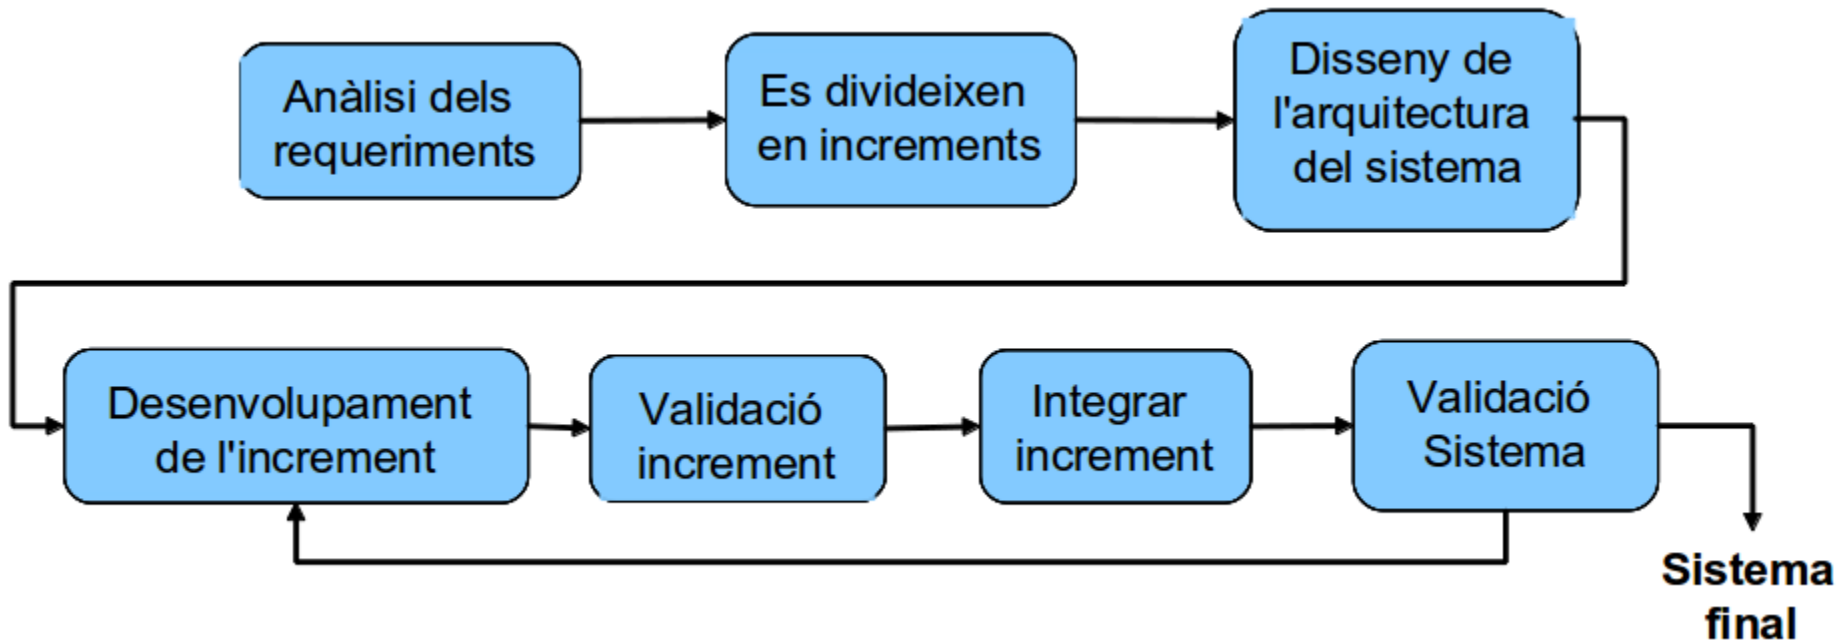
Anàlisi dels requeriments

Es divideixen en increments

Disseny de l'arquitectura del sistema

Desenvolupament de l'increment

Validació increment

Integrar increment

Validació Sistema

Sistema final